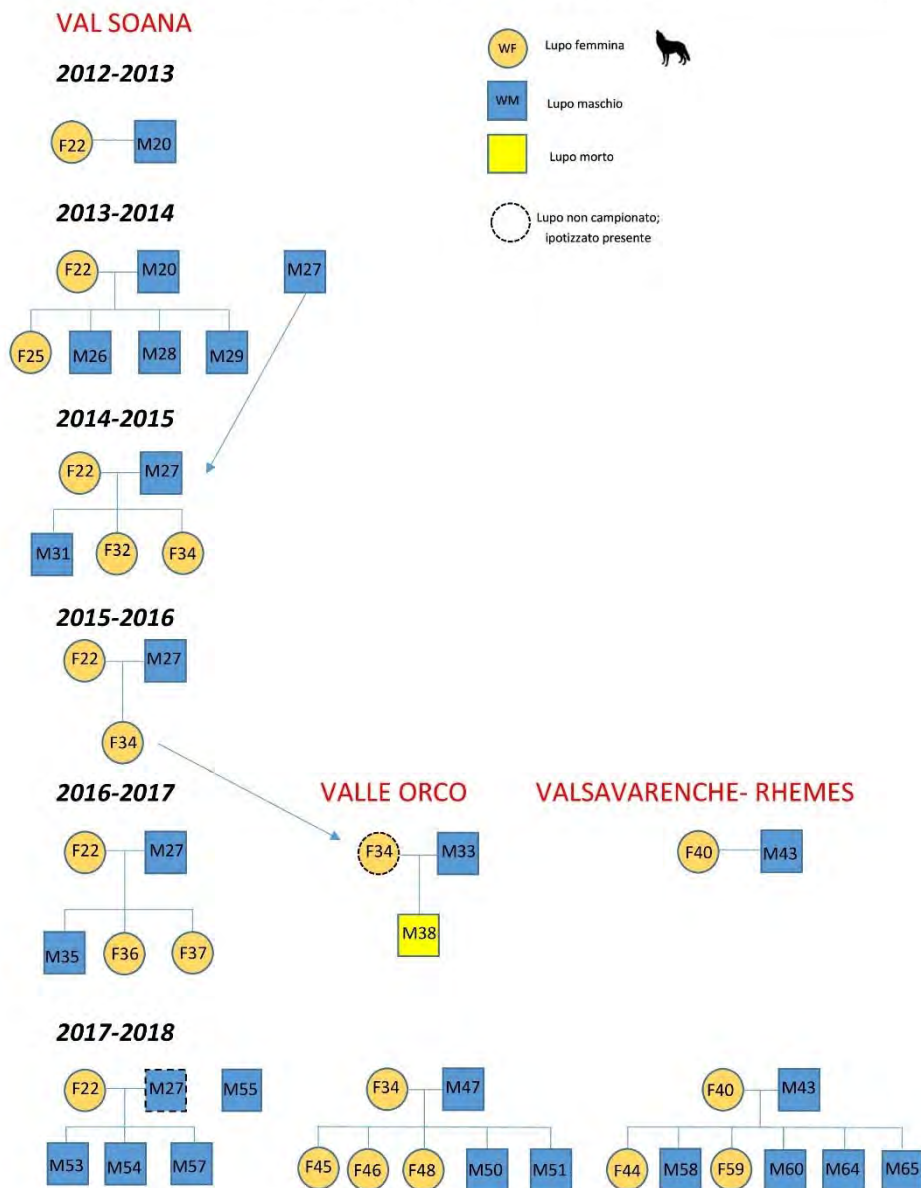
VAL SOANA

WF Lupo femmina

WM Lupo maschio

Lupo morto

Lupo non campionato; ipotizzato presente

2012-2013

F22 M20

2013-2014

F22 M20 M27

F25 M26 M28 M29

2014-2015

F22 M27

M31 F32 F34

2015-2016

F22 M27

F34

2016-2017

F22 M27

M35 F36 F37

VALLE ORCO

F34 M33

M38

VALSAVARENCHE- RHEMES

F40 M43

2017-2018

F22 M27 M55

M53 M54 M57

F34 M47

F45 F46 F48 M50 M51

F40 M43

F44 M58 F59 M60 M64 M65